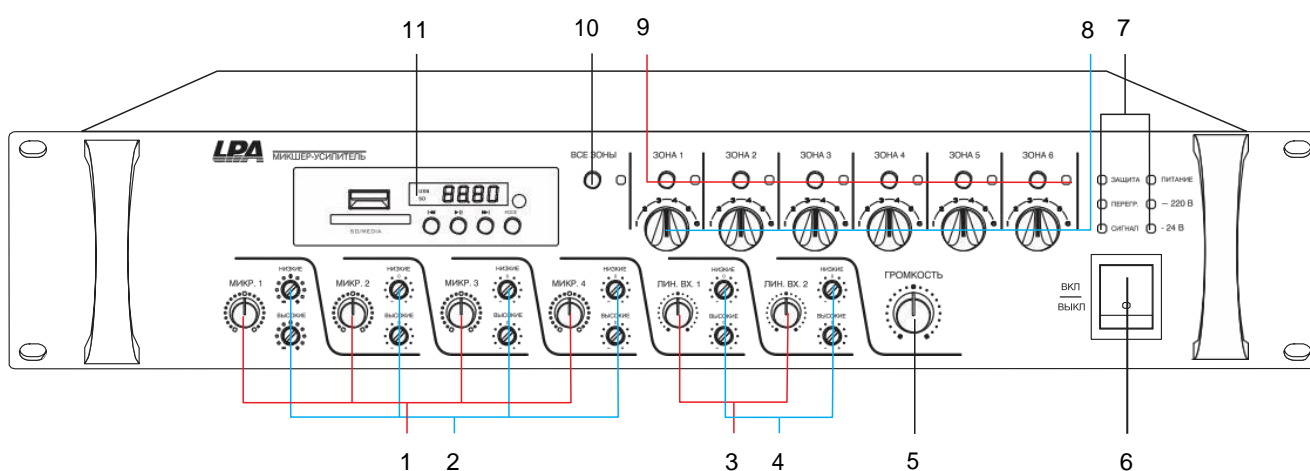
11 10 9 8 7

LPA МИКШЕР-УСИЛИТЕЛЬ

USB SD 88.80

SD/MEDIA

MODE

ВСЕ ЗОНЫ

ЗОНА 1 ЗОНА 2 ЗОНА 3 ЗОНА 4 ЗОНА 5 ЗОНА 6

ЗАЩИТА ПИТАНИЕ
ПЕРЕГР. ~ 220 В
СИГНАЛ - 24 В

МИКР. 1 НИЗКИЕ ВЫСОКИЕ
МИКР. 2 НИЗКИЕ ВЫСОКИЕ
МИКР. 3 НИЗКИЕ ВЫСОКИЕ
МИКР. 4 НИЗКИЕ ВЫСОКИЕ
ЛИН. ВХ. 1 НИЗКИЕ ВЫСОКИЕ
ЛИН. ВХ. 2 НИЗКИЕ ВЫСОКИЕ

ГРОМКОСТЬ

ВКЛ
ВЫКЛ

1 2 3 4 5 6